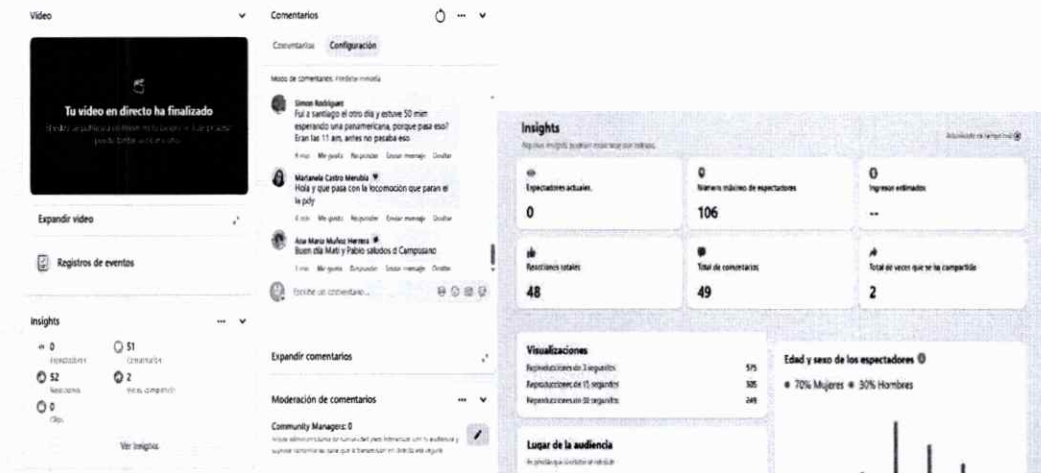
Video

Tu video en directo ha finalizado

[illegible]

Expandir video

Registros de eventos

Insights

0 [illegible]

51 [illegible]

52 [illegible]

2 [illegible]

0 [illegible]

Ver insights

Comentarios

Comentarios Configuración

Modo de comentarios: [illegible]

Simon Rodriguez
Fui a santiago el otro dia y estuve 50 min esperando una panamericana, porque pasa eso? Eran las 11 am, antes no pasaba eso
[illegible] Me gusta Responder Enviar mensaje Ocultar

Marianela Castro Merubia
Hola y que pasa con la locomoción que paran el la pdy
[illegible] Me gusta Responder Enviar mensaje Ocultar

Ana Maria Muñoz Herrera
Buen día Mati y Pablo saludos d Campusano
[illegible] Me gusta Responder Enviar mensaje Ocultar

Escribe un comentario...

Expandir comentarios

Moderación de comentarios

Community Managers: 0
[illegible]

Insights
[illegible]

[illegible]

Espectadores actuales.
0

Número máximo de espectadores
106

Ingresos estimados
--

Reacciones totales
48

Total de comentarios
49

Total de veces que se ha compartido
2

Visualizaciones
Reproducciones de 3 segundos 575
Reproducciones de 15 segundos 305
Reproducciones de 30 segundos 249

Lugar de la audiencia
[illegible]

Edad y sexo de los espectadores
70% Mujeres 30% Hombres